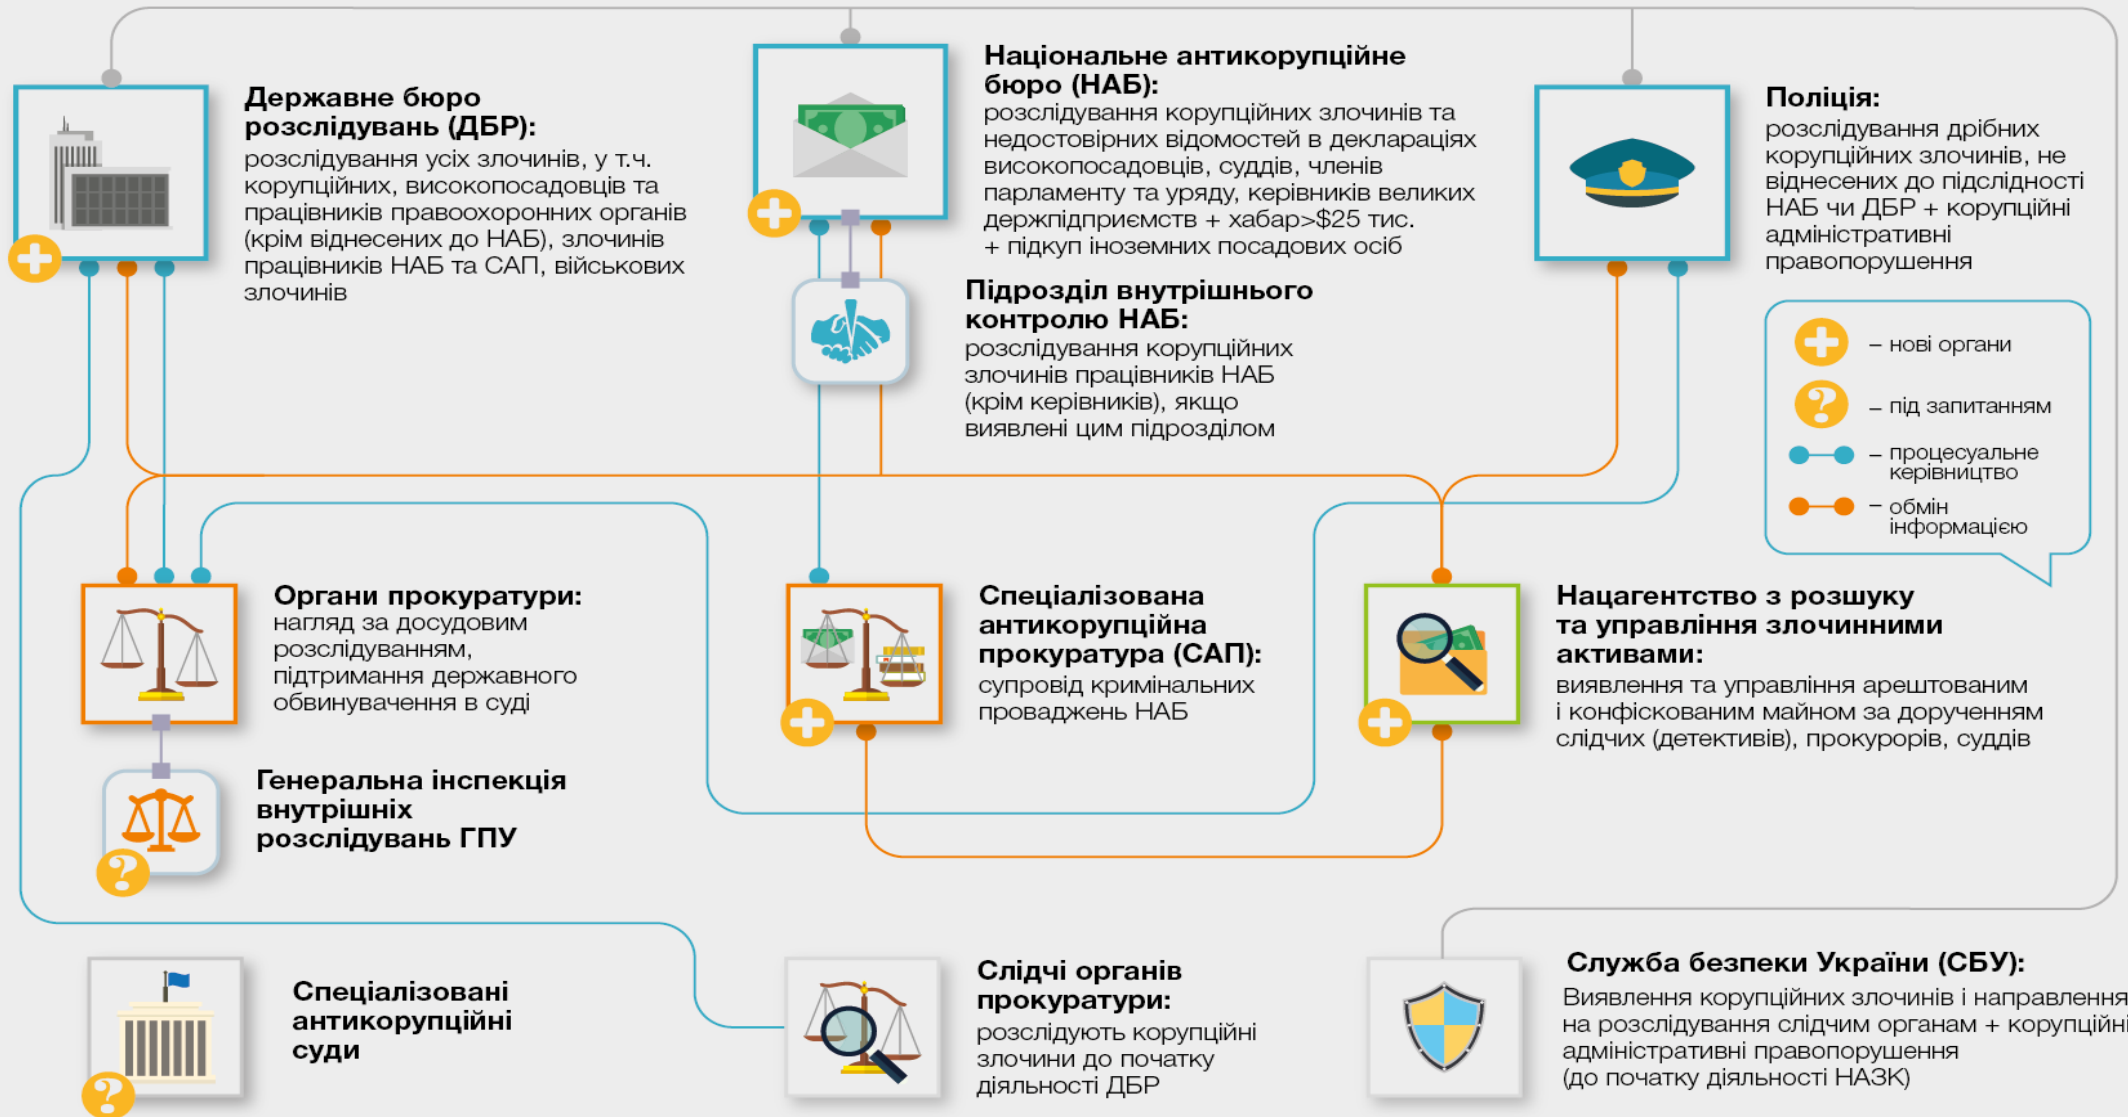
**Державне бюро розслідувань (ДБР):**
розслідування усіх злочинів, у т.ч. корупційних, високопосадовців та працівників правоохоронних органів (крім віднесених до НАБ), злочинів працівників НАБ та САП, військових злочинів

**Національне антикорупційне бюро (НАБ):**
розслідування корупційних злочинів та недостовірних відомостей в деклараціях високопосадовців, суддів, членів парламенту та уряду, керівників великих держпідприємств + хабар>$25 тис. + підкуп іноземних посадових осіб

**Поліція:**
розслідування дрібних корупційних злочинів, не віднесених до підслідності НАБ чи ДБР + корупційні адміністративні правопорушення

**Підрозділ внутрішнього контролю НАБ:**
розслідування корупційних злочинів працівників НАБ (крім керівників), якщо виявлені цим підрозділом

– нові органи
– під запитанням
– процесуальне керівництво
– обмін інформацією

**Органи прокуратури:**
нагляд за досудовим розслідуванням, підтримання державного обвинувачення в суді

**Спеціалізована антикорупційна прокуратура (САП):**
супровід кримінальних проваджень НАБ

**Нацагентство з розшуку та управління злочинними активами:**
виявлення та управління арештованим і конфіскованим майном за дорученням слідчих (детективів), прокурорів, суддів

**Генеральна інспекція внутрішніх розслідувань ГПУ**

**Спеціалізовані антикорупційні суди**

**Слідчі органів прокуратури:**
розслідують корупційні злочини до початку діяльності ДБР

**Служба безпеки України (СБУ):**
Виявлення корупційних злочинів і направлення на розслідування слідчим органам + корупційні адміністративні правопорушення (до початку діяльності НАЗК)